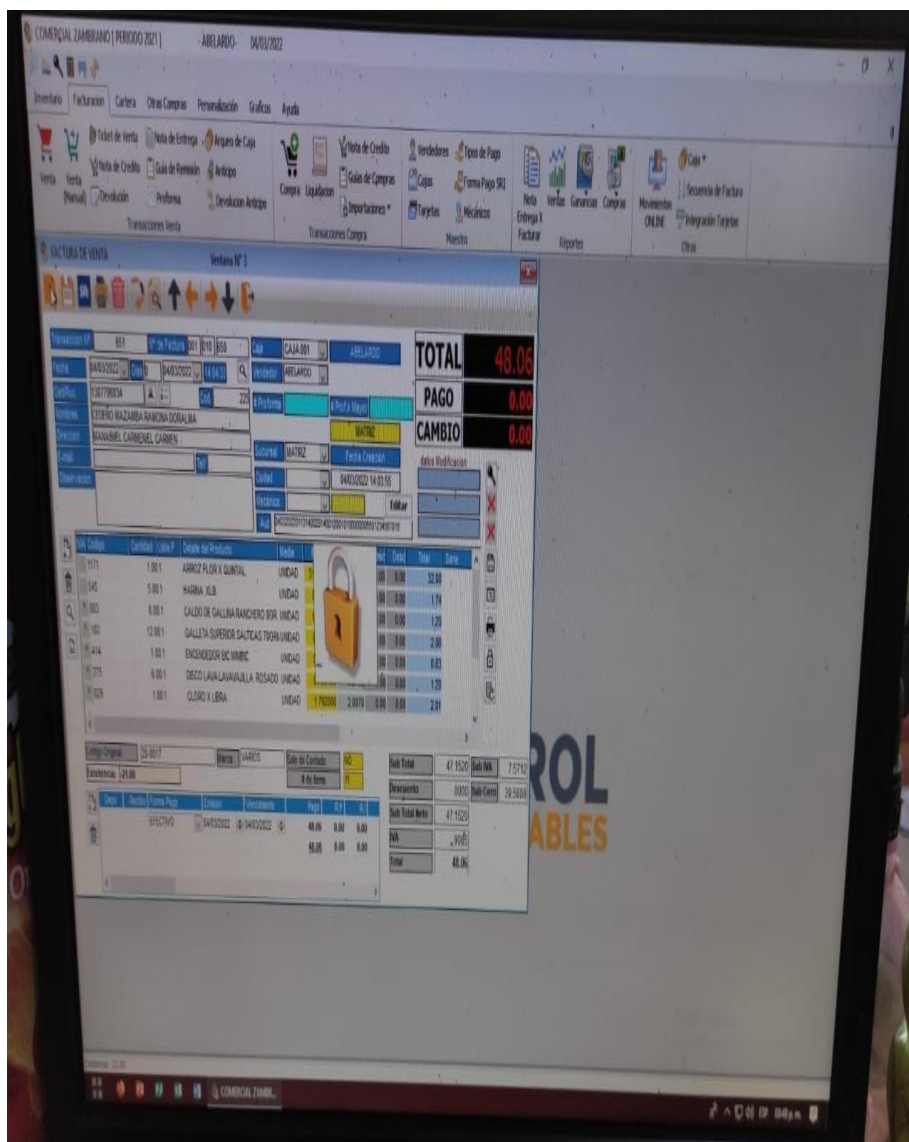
COMERCIAL ZAMBRANO [ PERIODO 2021 ] ABELARDO- 04/03/2022

Inventario Facturacion Cartera Otras Compras Personalización Graficos Ayuda

Venta Venta (Manual) Ticket de Venta Nota de Credito Devolución Nota de Entrega Guía de Remisión Proforma Arqueo de Caja Anticipo Devolucion Anticipo
Transacciones Venta

Compra Liquidacion Nota de Credito Guias de Compras Importaciones
Transacciones Compra

Vendedores Cajas Tarjetas Tipos de Pago Forma Pago SRI Mecánicos
Maestro

Nota Entrega X Facturar Ventas Ganancias Compras
Reportes

Movimientos ONLINE Caja Secuencia de Factura Integración Tarjetas
Otros

FACTURA DE VENTA Ventana N° 1

Transaccion Nº 651 Nº de Factura 001 010 959 Caja CAJA 001 ABELARDO
Fecha 04/03/2022 Días 0 04/03/2022 Vendedor ABELARDO
Cedula/Ruc 1307780034 Cod. 225 Proforma Prof x Mayor
Nombres CEDEÑO MAZAMBA RAMONA DORALINA MATRIZ
Direccion MANABIEL CARBENEL CARMEN
E-mail Telf. Sucursal MATRIZ Fecha Creacion
Observacion Ciudad 04/03/2022 14:03:55
Mecanico Editar
Aut. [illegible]

TOTAL 48.06
PAGO 0.00
CAMBIO 0.00
datos Modificacion

| Código | Cantidad | Lista P | Detalle del Producto | Medida | | Desc | Total | Series |
|---|---|---|---|---|---|---|---|---|
| 1171 | 1.00 | 1 | ARROZ FLOR X QUINTAL | UNIDAD | | 0.00 | 32.00 | |
| 545 | 5.00 | 1 | HARINA XLB | UNIDAD | | 0.00 | 1.74 | |
| 983 | 8.00 | 1 | CALDO DE GALLINA RANCHERO 8GR | UNIDAD | | 0.00 | 1.25 | |
| 163 | 12.00 | 1 | GALLETA SUPERIOR SALTICAS 700GR | UNIDAD | | 0.00 | 2.99 | |
| 414 | 1.00 | 1 | ENCENDEDOR BIC MINIBIC | UNIDAD | | 0.00 | 0.83 | |
| 275 | 6.00 | 1 | DESCO LAVA LAVAVAJILLA ROSADO | UNIDAD | | 0.00 | 1.30 | |
| 629 | 1.00 | 1 | CLORO X LIBRA | UNIDAD | 1.782000 | 2.0070 0.00 | 2.81 | |

Codigo Original 25 6617 Marca VARIOS Sola de Contado NO
Existencia 21.00 # de Items 11

| Dias | Fecha | Forma Pago | Emision | Vencimiento | Pago | R.F | R.I |
|---|---|---|---|---|---|---|---|
| | | EFECTIVO | 04/03/2022 | 04/03/2022 | 48.06 | 0.00 | 0.00 |
| | | | | | 48.06 | 0.00 | 0.00 |

Sub Total 47.1520 Sub IVA 7.5712
Descuento 0.000 Sub Cero 39.5808
Sub Total Neto 47.1520
IVA .9085
Total 48.06

ROL
ABLES

COMERCIAL ZAMB...